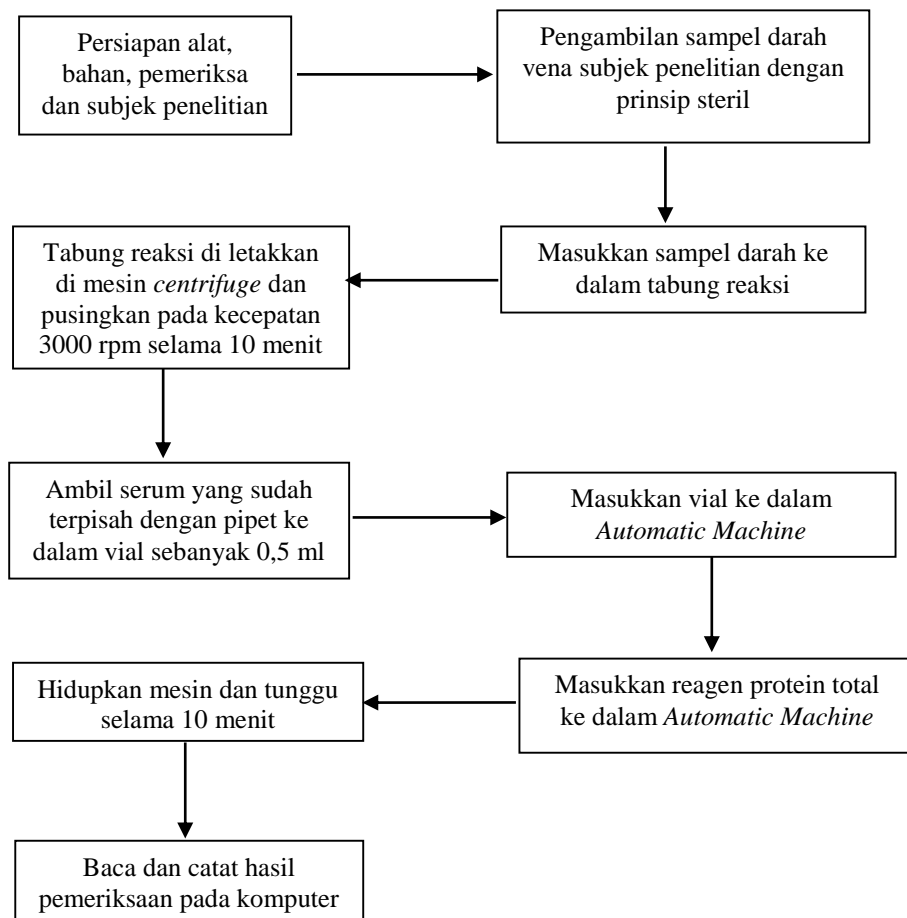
Persiapan alat, bahan, pemeriksa dan subjek penelitian

Pengambilan sampel darah vena subjek penelitian dengan prinsip steril

Masukkan sampel darah ke dalam tabung reaksi

Tabung reaksi di letakkan di mesin *centrifuge* dan pusingkan pada kecepatan 3000 rpm selama 10 menit

Ambil serum yang sudah terpisah dengan pipet ke dalam vial sebanyak 0,5 ml

Masukkan vial ke dalam *Automatic Machine*

Masukkan reagen protein total ke dalam *Automatic Machine*

Hidupkan mesin dan tunggu selama 10 menit

Baca dan catat hasil pemeriksaan pada komputer